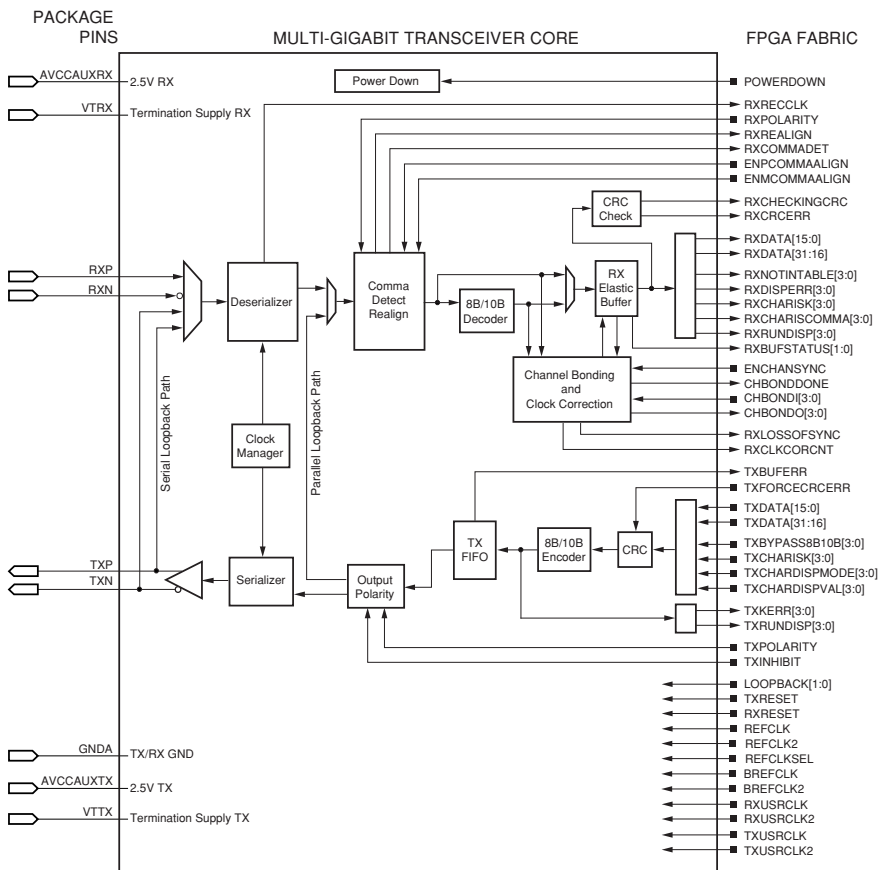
PACKAGE PINS

MULTI-GIGABIT TRANSCEIVER CORE

FPGA FABRIC

AVCCAUXRX
2.5V RX
VTRX
Termination Supply RX

Power Down
POWERDOWN
RXRECCLK
RXPOLARITY
RXREALIGN
RXCOMMADET
ENPCOMMAALIGN
ENMCOMMAALIGN
CRC Check
RXCHECKINGCRC
RXCRCERR
RXDATA[15:0]
RXDATA[31:16]
RXNOTINTABLE[3:0]
RXDISPERR[3:0]
RXCHARISK[3:0]
RXCHARISCOMMA[3:0]
RXRUNDISP[3:0]
RXBUFSTATUS[1:0]
ENCHANSYNC
CHBONDDONE
CHBONDI[3:0]
CHBONDO[3:0]
RXLOSSOFSYNC
RXCLKCORCNT

RXP
RXN
Deserializer
Comma Detect Realign
8B/10B Decoder
RX Elastic Buffer
Channel Bonding and Clock Correction
Serial Loopback Path
Parallel Loopback Path
Clock Manager

TXBUFERR
TXFORCECRCERR
TXDATA[15:0]
TXDATA[31:16]
TXBYPASS8B10B[3:0]
TXCHARISK[3:0]
TXCHARDISPMODE[3:0]
TXCHARDISPVAL[3:0]
TXKERR[3:0]
TXRUNDISP[3:0]
TXPOLARITY
TXINHIBIT

TXP
TXN
Serializer
Output Polarity
TX FIFO
8B/10B Encoder
CRC

LOOPBACK[1:0]
TXRESET
RXRESET
REFCLK
REFCLK2
REFCLKSEL
BREFCLK
BREFCLK2
RXUSRCLK
RXUSRCLK2
TXUSRCLK
TXUSRCLK2

GNDA
TX/RX GND
AVCCAUXTX
2.5V TX
VTTX
Termination Supply TX